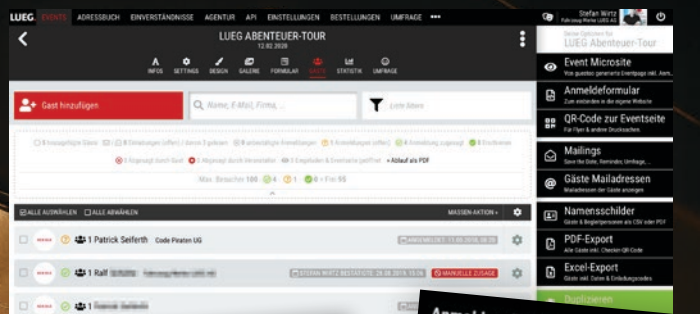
LUEG EVENTS ADRESSBUCH EINVERSTÄNDNISSE AGENTUR API EINSTELLUNGEN BESTELLUNGEN UMFRAGE •••

Stefan Wirtz
Fuhrpark Werke LUEG AG

LUEG ABENTEUER-TOUR
12.02.2020

INFOS EINSTELLUNGEN DESIGN GALERIE FORMULAR GÄSTE STATISTIK UMFRAGE

Gast hinzufügen

Name, E-Mail, Firma, ...

Liste filtern

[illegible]

Max. Besucher 100 4 1 0 Frei 95

ALLE AUSWÄHLEN ALLE ABWÄHLEN

MASSEN-AKTION

1 Patrick Seiferth Code Piraten UG

ANGEMELDET: 11.08.2018, 08:26

1 Ralf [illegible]

STEFAN WIRTZ BESTÄTIGTE: 28.08.2018, 15:06

MANUELLE ZUSAGE

1 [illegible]

Deine Optionen für
LUEG Abenteuer-Tour

Event Microsite
Von geladenen Gästen...

Anmeldeformular
Zum einbinden in die eigene Website

QR-Code zur Eventseite
Für Flyer & andere Drucksachen

Mailings
Save the Date, Reminder, Umfrage, ...

Gäste Mailadressen
Mailadressen der Gäste anzeigen

Namensschilder
Gäste & Begleitpersonen als CSV oder PDF

PDF-Export
Alle Gäste inkl. Checkin-QR-Code

Excel-Export
Gäste inkl. Daten & Einladungscodes

Duplizieren

Anmeld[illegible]